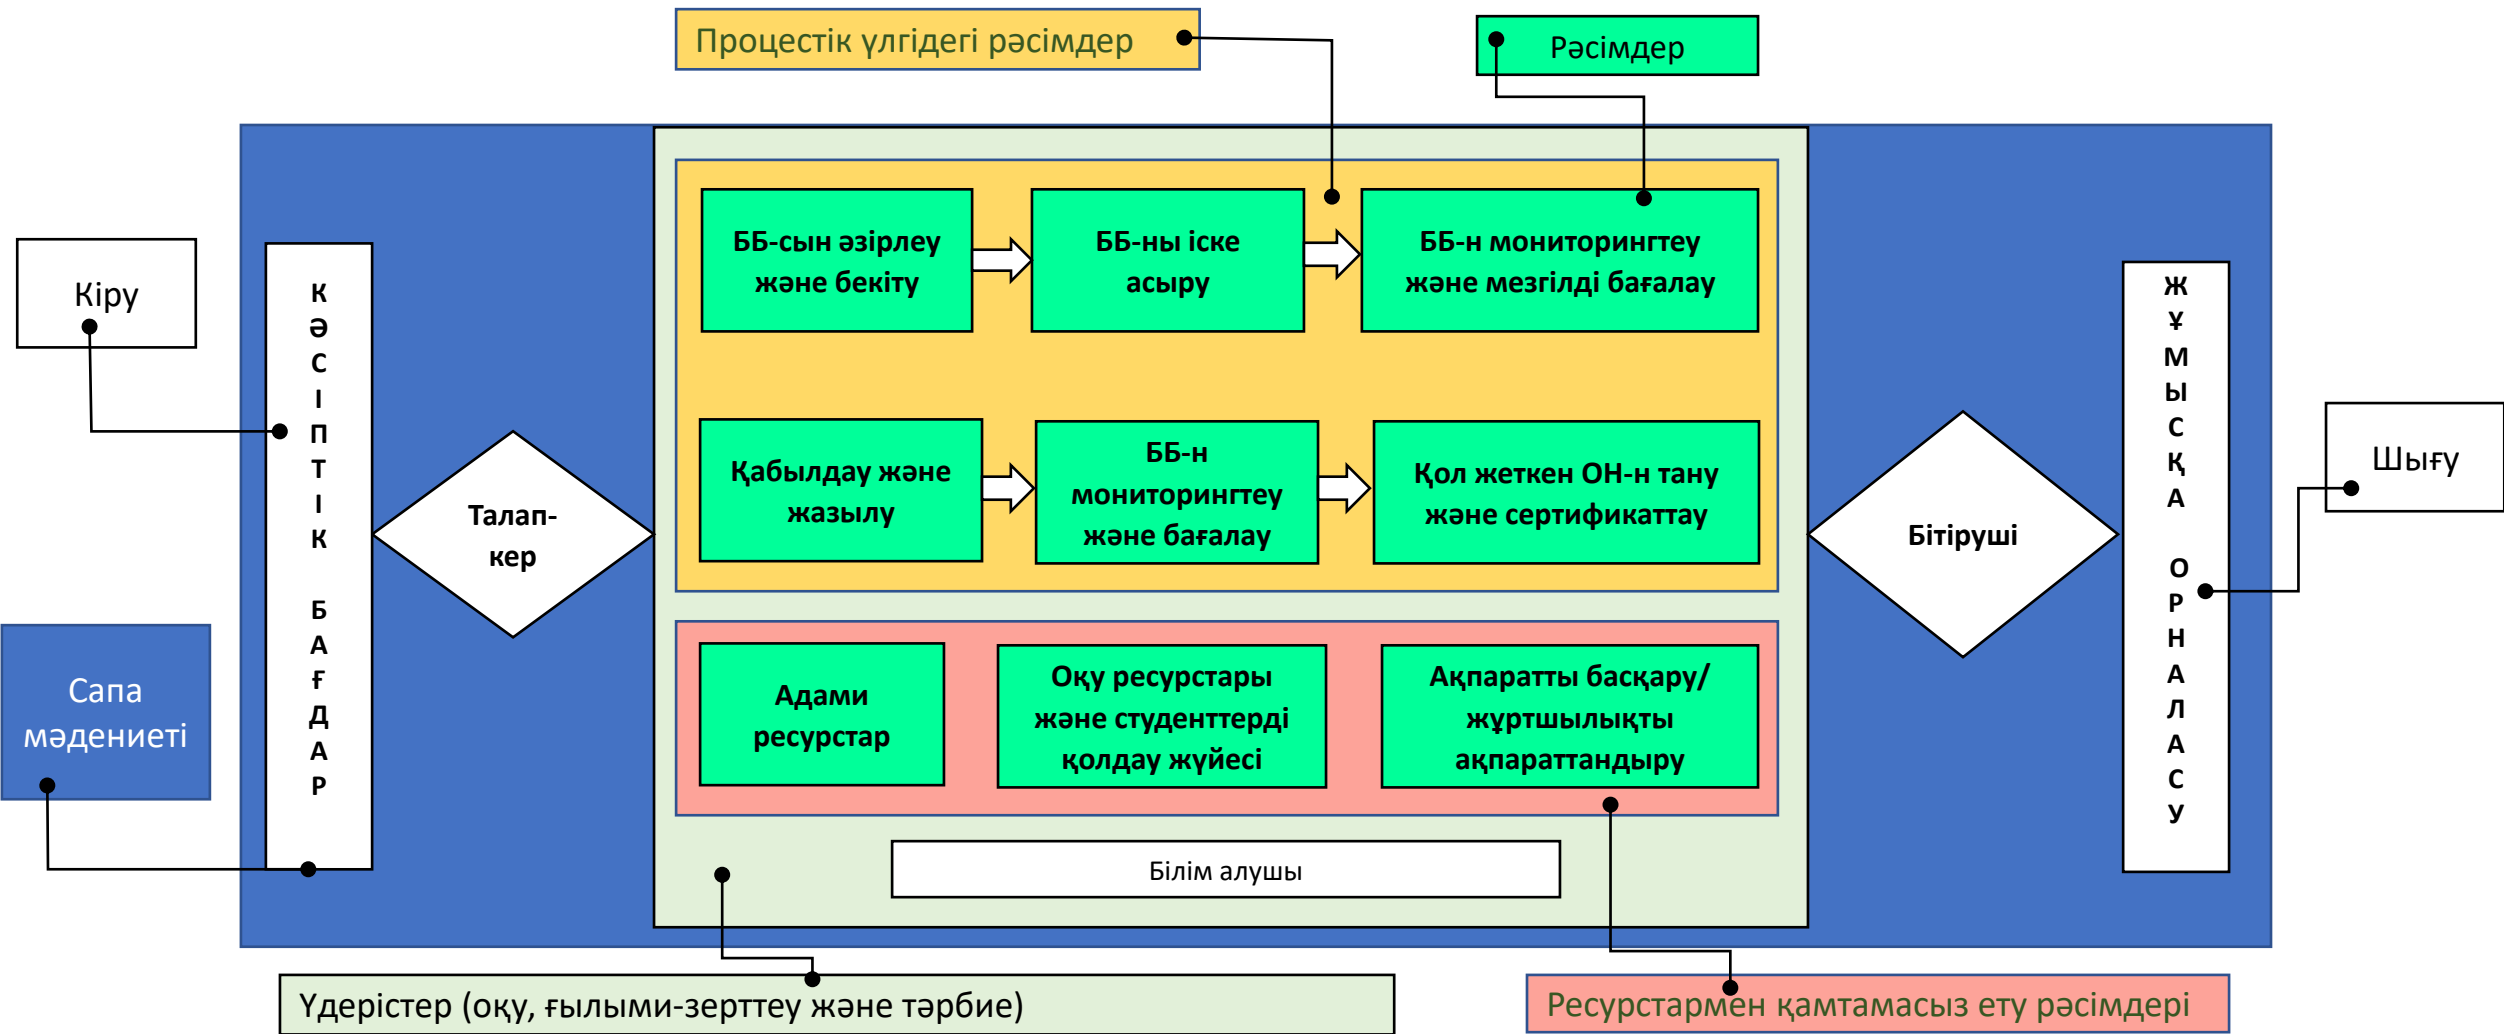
Процестік үлгідегі рәсімдер

Рәсімдер

Кіру

К
Ә
С
І
П
Т
І
К

Б
А
Ғ
Д
А
Р

Талап-
кер

ББ-сын әзірлеу және бекіту

ББ-ны іске асыру

ББ-н мониторингтеу және мезгілді бағалау

Қабылдау және жазылу

ББ-н мониторингтеу және бағалау

Қол жеткен ОН-н тану және сертификаттау

Адами ресурстар

Оқу ресурстары және студенттерді қолдау жүйесі

Ақпаратты басқару/ жұртшылықты ақпараттандыру

Білім алушы

Бітіруші

Ж
Ұ
М
Ы
С
Қ
А

О
Р
Н
А
Л
А
С
У

Шығу

Сапа мәдениеті

Үдерістер (оқу, ғылыми-зерттеу және тәрбие)

Ресурстармен қамтамасыз ету рәсімдері